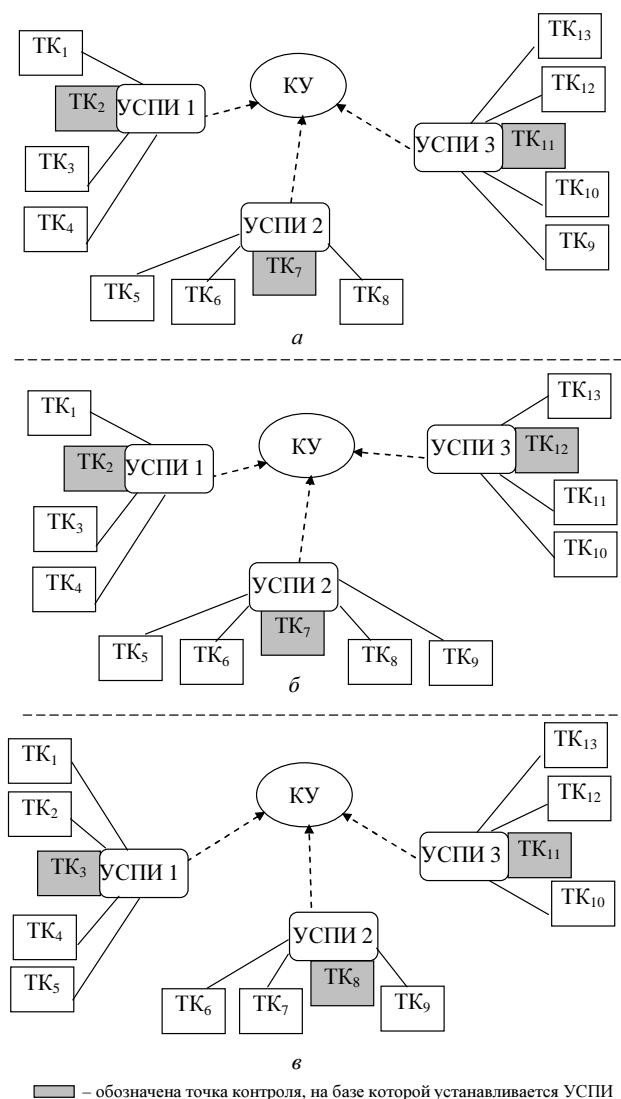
$ТК_1$
$ТК_2$ УСПИ 1
КУ
$ТК_{13}$
$ТК_{12}$
УСПИ 3 $ТК_{11}$
$ТК_3$
$ТК_4$
УСПИ 2
$ТК_{10}$
$ТК_9$
$ТК_5$
$ТК_6$
$ТК_7$
$ТК_8$
*а*

$ТК_1$
$ТК_2$ УСПИ 1
КУ
$ТК_{13}$
УСПИ 3 $ТК_{12}$
$ТК_{11}$
$ТК_3$
$ТК_{10}$
$ТК_4$
УСПИ 2
$ТК_5$
$ТК_6$
$ТК_7$
$ТК_8$
$ТК_9$
*б*

$ТК_1$
$ТК_2$
$ТК_3$ УСПИ 1
КУ
$ТК_{13}$
$ТК_{12}$
УСПИ 3 $ТК_{11}$
$ТК_{10}$
$ТК_4$
$ТК_5$
УСПИ 2
$ТК_6$
$ТК_7$
$ТК_8$
$ТК_9$
*в*

– обозначена точка контроля, на базе которой устанавливается УСПИ